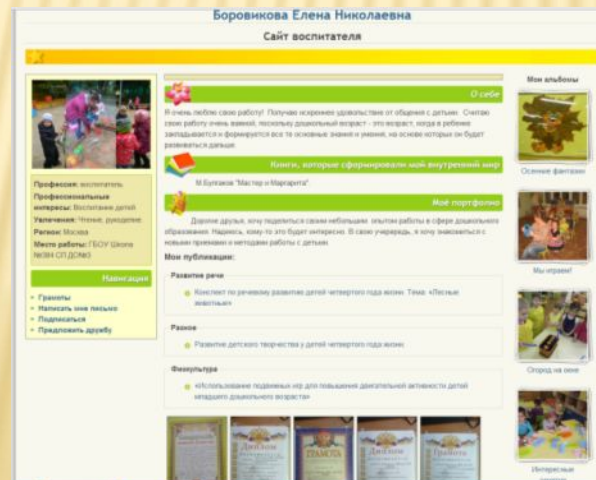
Боровикова Елена Николаевна

Сайт воспитателя

Профессия: воспитатель
Профессиональные интересы: Воспитание детей
Увлечения: Чтение, рукоделие
Регион: Москва
Место работы: ГБОУ Школа №384 СП ДО№3

Навигация

» Грамоты
» Написать мне письмо
» Подписаться
» Предложить дружбу

О себе

Я очень люблю свою работу! Получаю искреннее удовольствие от общения с детьми. Считаю свою работу очень важной, поскольку дошкольный возраст - это возраст, когда в ребенке закладываются и формируются те основные знания и умения, на основе которых он будет развиваться дальше.

Книги, которые сформировали мой внутренний мир

М.Булгаков "Мастер и Маргарита"

Моё портфолио

Дорогие друзья, хочу поделиться своим небольшим опытом работы в сфере дошкольного образования. Надеюсь, кому-то это будет интересно. В свою очередь, я хочу знакомиться с новыми приемами и методами работы с детьми.

Мои публикации:

Развитие речи

Конспект по речевому развитию детей четвертого года жизни. Тема: «Лесные животные»

Разное

Развитие детского творчества у детей четвертого года жизни.

Физкультура

«Использование подвижных игр для повышения двигательной активности детей младшего дошкольного возраста»

Диплом
Грамота
Диплом
Грамота

Мои альбомы

Осенние фантазии

Мы играем!

Огород на окне

Интересные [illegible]